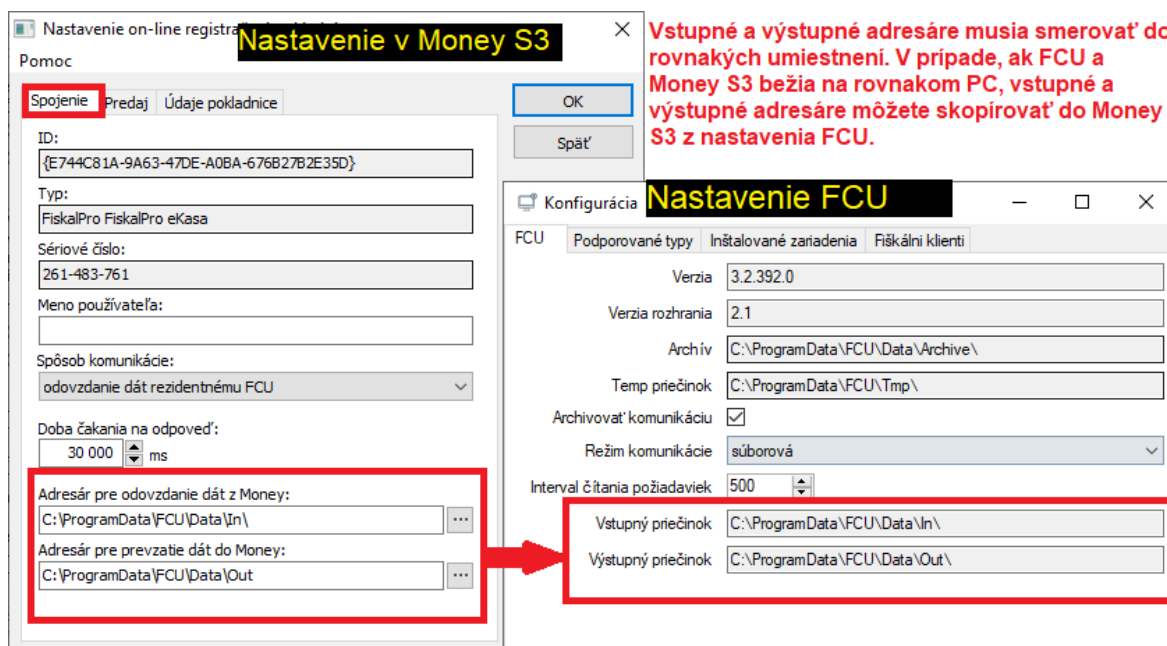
Nastavenie on-line registra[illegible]

Nastavenie v Money S3

Pomoc

Spojenie | Predaj | Údaje pokladnice

OK

Späť

ID:
{E744C81A-9A63-47DE-A0BA-676B27B2E35D}

Typ:
FiskalPro FiskalPro eKasa

Sériové číslo:
261-483-761

Meno používateľa:

Spôsob komunikácie:
odovzdanie dát rezidentnému FCU

Doba čakania na odpoveď:
30 000 ms

Adresár pre odovzdanie dát z Money:
C:\ProgramData\FCU\Data\In\

Adresár pre prevzatie dát do Money:
C:\ProgramData\FCU\Data\Out

Vstupné a výstupné adresáre musia smerovať do rovnakých umiestnení. V prípade, ak FCU a Money S3 bežia na rovnakom PC, vstupné a výstupné adresáre môžete skopírovať do Money S3 z nastavenia FCU.

Konfigurácia

Nastavenie FCU

FCU | Podporované typy | Inštalované zariadenia | Fiškálni klienti

Verzia 3.2.392.0

Verzia rozhrania 2.1

Archív C:\ProgramData\FCU\Data\Archive\

Temp priečinok C:\ProgramData\FCU\Tmp\

Archivovať komunikáciu

Režim komunikácie súborová

Interval čítania požiadaviek 500

Vstupný priečinok C:\ProgramData\FCU\Data\In\

Výstupný priečinok C:\ProgramData\FCU\Data\Out\